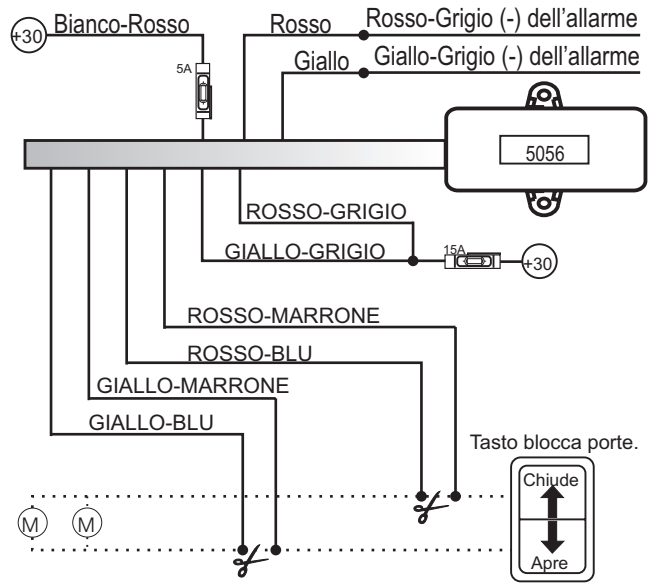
+30 Bianco-Rosso

5A

Rosso

Rosso-Grigio (-) dell'allarme

Giallo

Giallo-Grigio (-) dell'allarme

5056

ROSSO-GRIGIO

GIALLO-GRIGIO

15A

+30

ROSSO-MARRONE

ROSSO-BLU

GIALLO-MARRONE

GIALLO-BLU

Tasto blocca porte.

Chiude

Apre

M

M